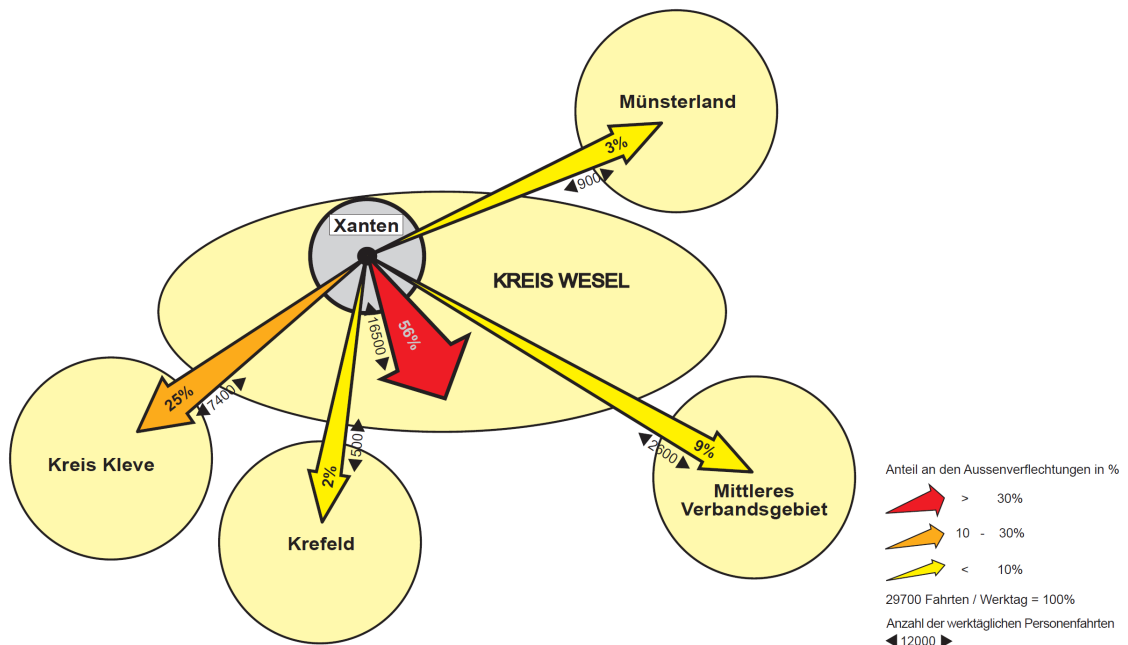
Münsterland

3%

900

Xanten

KREIS WESEL

56%

16500

25%

7400

500

2%

9%

2600

Kreis Kleve

Krefeld

Mittleres Verbandsgebiet

Anteil an den Aussenverflechtungen in %

> 30%

10 - 30%

< 10%

29700 Fahrten / Werktag = 100%

Anzahl der werktäglichen Personenfahrten

12000